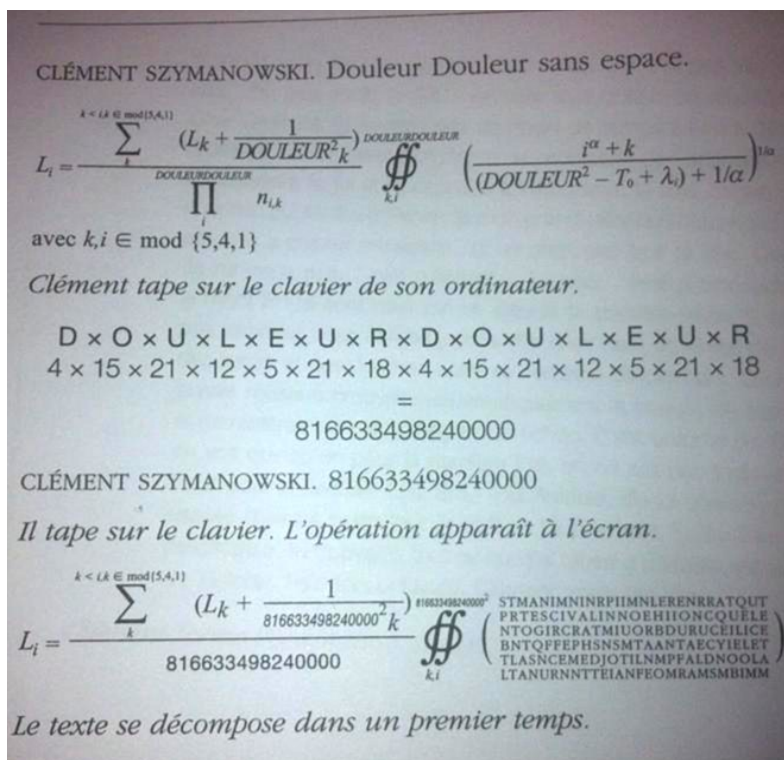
CLÉMENT SZYMANOWSKI. Douleur Douleur sans espace.

$L_i = \frac{\sum_{k}^{k<i,k \in \text{mod}\{5,4,1\}} (L_k + \frac{1}{DOULEUR^2 k})^{DOULEURDOULEUR}}{\prod_{i}^{DOULEURDOULEUR} n_{i,k}} \oiint_{k,i} \left(\frac{i^\alpha + k}{(DOULEUR^2 - T_0 + \lambda_i) + 1/\alpha}\right)^{1/\alpha}$

avec $k,i \in$ mod $\{5,4,1\}$

Clément tape sur le clavier de son ordinateur.

$D \times O \times U \times L \times E \times U \times R \times D \times O \times U \times L \times E \times U \times R$
$4 \times 15 \times 21 \times 12 \times 5 \times 21 \times 18 \times 4 \times 15 \times 21 \times 12 \times 5 \times 21 \times 18$
$=$
816633498240000

CLÉMENT SZYMANOWSKI. 816633498240000

Il tape sur le clavier. L'opération apparaît à l'écran.

$L_i = \frac{\sum_{k}^{k<i,k \in \text{mod}\{5,4,1\}} (L_k + \frac{1}{816633498240000^2 k})^{816633498240000^2}}{816633498240000} \oiint_{k,i} ($ STMANIMNINRPIIMNLERENRRATQUT PRTESCIVALINNOEHIIONCQUELE NTOGIRCRATMIUORBDURUCEILICE BNTQFFEPHSNSMTAANTAECYIELET TLASNCEMEDJOTILNMPFALDNOOLA LTANURNNTTEIANFEOMRAMSMBIMM $)$

Le texte se décompose dans un premier temps.